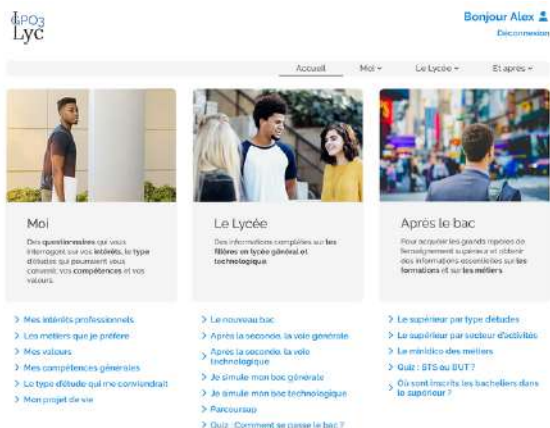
Lyc GPO3

Bonjour Alex
Déconnexion

Accueil | Moi | Le Lycée | Et après

Moi
Des questionnaires qui vous interrogent sur vos intérêts, le type d'études qui pourraient vous convenir, vos compétences et vos valeurs.

Le Lycée
Des informations complètes sur les filières en lycée général et technologique.

Après le bac
Pour acquérir les grands repères de l'enseignement supérieur et obtenir des informations essentielles sur les formations et sur les métiers.

> Mes intérêts professionnels
> Les métiers que je préfère
> Mes valeurs
> Mes compétences générales
> Le type d'étude qui me conviendrait
> Mon projet de vie

> Le nouveau bac
> Après la seconde, la voie générale
> Après la seconde, la voie technologique
> Je simule mon bac général
> Je simule mon bac technologique
> Parcoursup
> Quiz : Comment se passe le bac ?

> Le supérieur par type d'études
> Le supérieur par secteur d'activités
> Le minidico des métiers
> Quiz : BTS ou BUT ?
> Où sont inscrits les bacheliers dans le supérieur ?